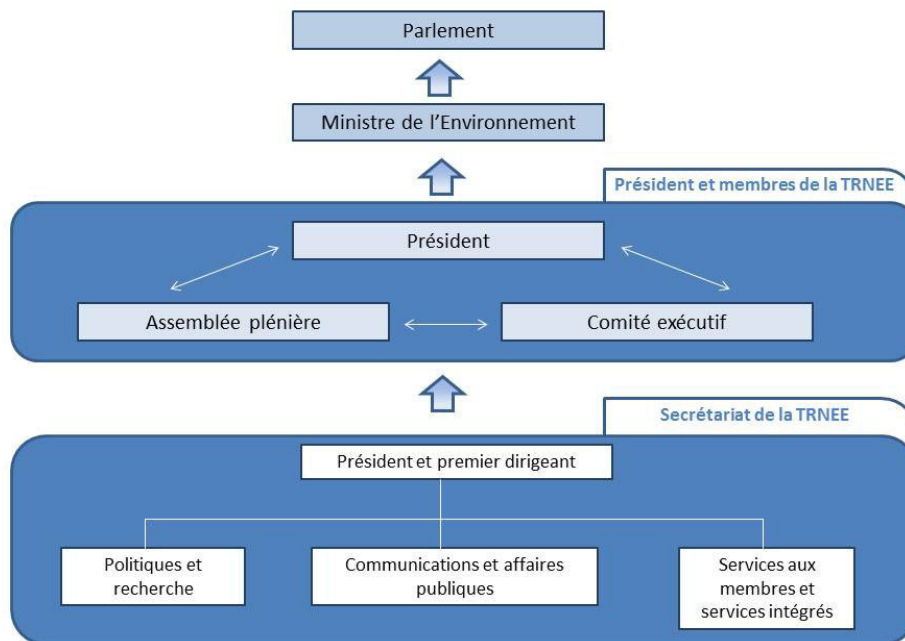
Parlement

Ministre de l’Environnement

Président et membres de la TRNEE

Président

Assemblée plénière

Comité exécutif

Secrétariat de la TRNEE

Président et premier dirigeant

Politiques et recherche

Communications et affaires publiques

Services aux membres et services intégrés